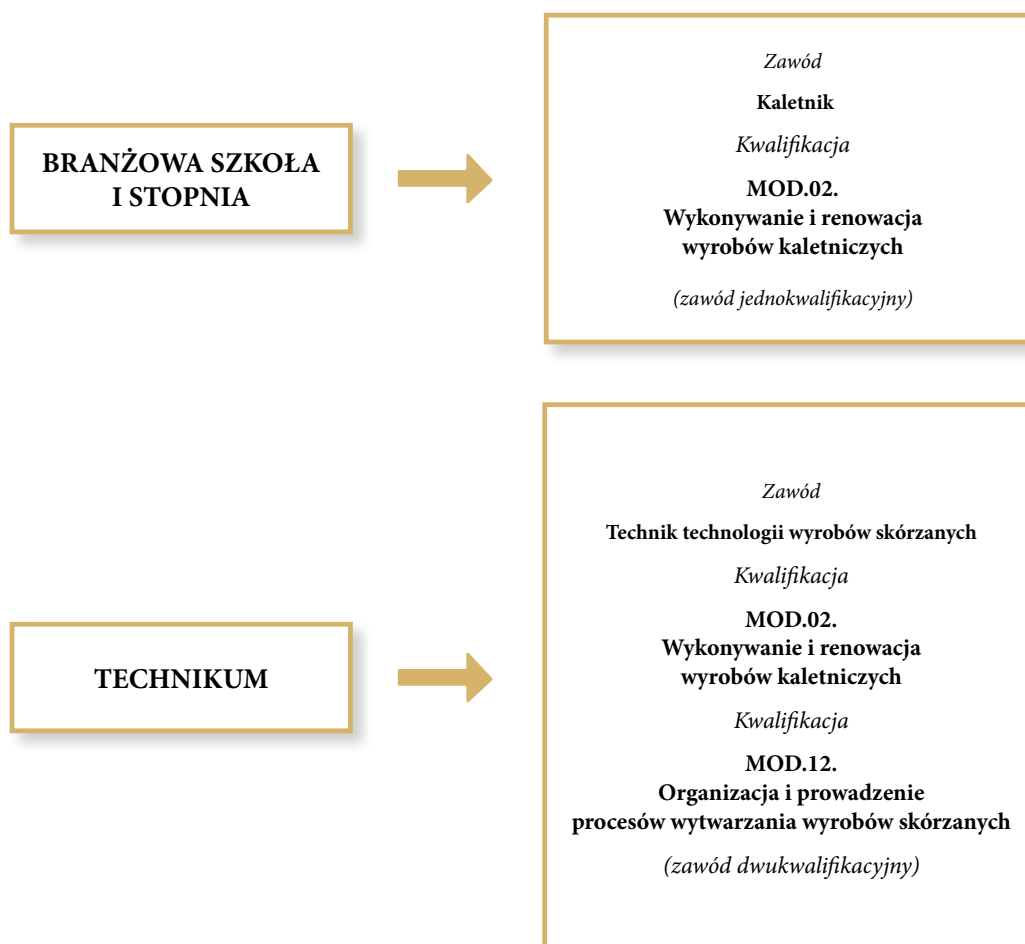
BRANŻOWA SZKOŁA I STOPNIA

Zawód

Kaletnik

Kwalifikacja

MOD.02.
Wykonywanie i renowacja wyrobów kaletniczych

(zawód jednokwalifikacyjny)

TECHNIKUM

Zawód

Technik technologii wyrobów skórzanych

Kwalifikacja

MOD.02.
Wykonywanie i renowacja wyrobów kaletniczych

Kwalifikacja

MOD.12.
Organizacja i prowadzenie procesów wytwarzania wyrobów skórzanych

(zawód dwukwalifikacyjny)